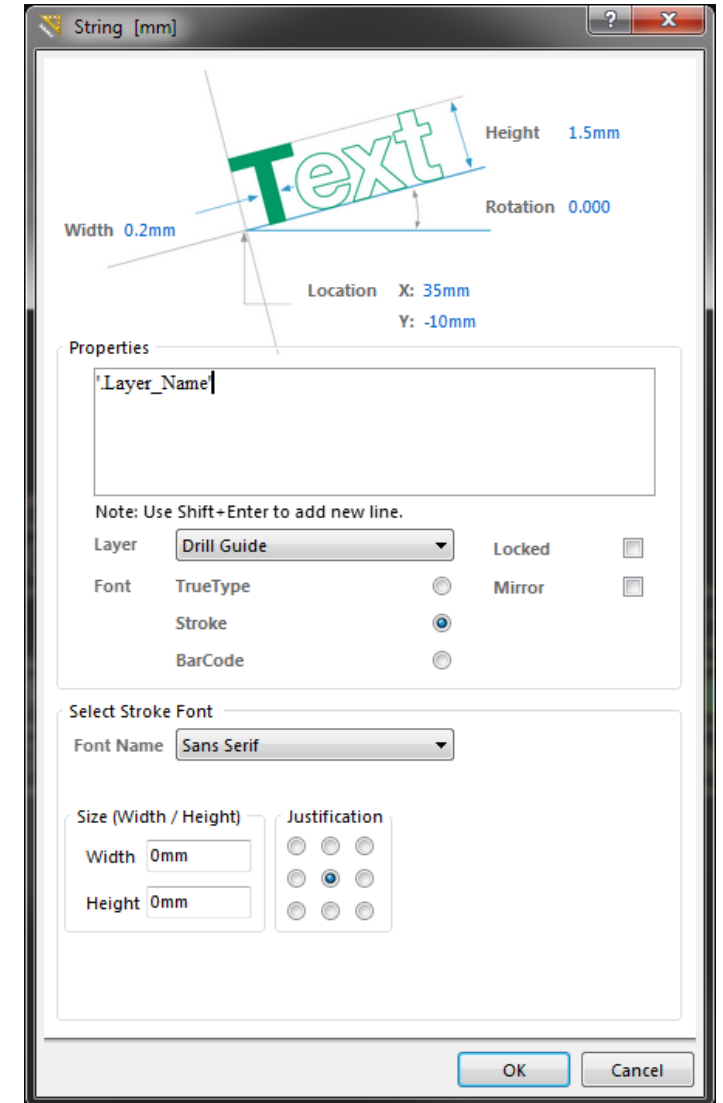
String [mm]

?
X

Text

Height 1.5mm

Rotation 0.000

Width 0.2mm

Location X: 35mm
Y: -10mm

Properties

'.Layer_Name'

Note: Use Shift+Enter to add new line.

Layer Drill Guide

Locked

Font TrueType

Mirror

Stroke

BarCode

Select Stroke Font

Font Name Sans Serif

Size (Width / Height)

Width 0mm

Height 0mm

Justification

OK

Cancel